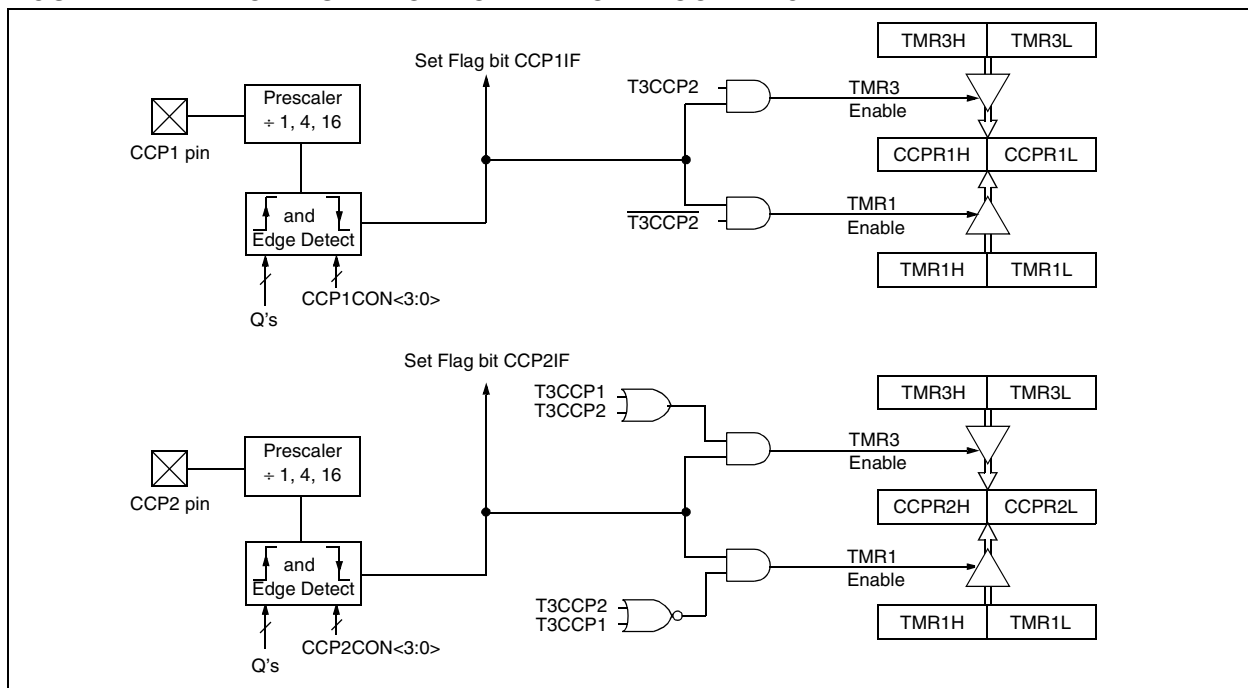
Set Flag bit CCP1IF

TMR3H TMR3L

Prescaler
÷ 1, 4, 16

CCP1 pin

T3CCP2

TMR3
Enable

CCPR1H CCPR1L

and
Edge Detect

$\overline{T3CCP2}$

TMR1
Enable

TMR1H TMR1L

CCP1CON<3:0>

Q's

Set Flag bit CCP2IF

TMR3H TMR3L

T3CCP1
T3CCP2

Prescaler
÷ 1, 4, 16

TMR3
Enable

CCP2 pin

CCPR2H CCPR2L

and
Edge Detect

TMR1
Enable

T3CCP2
T3CCP1

TMR1H TMR1L

CCP2CON<3:0>

Q's